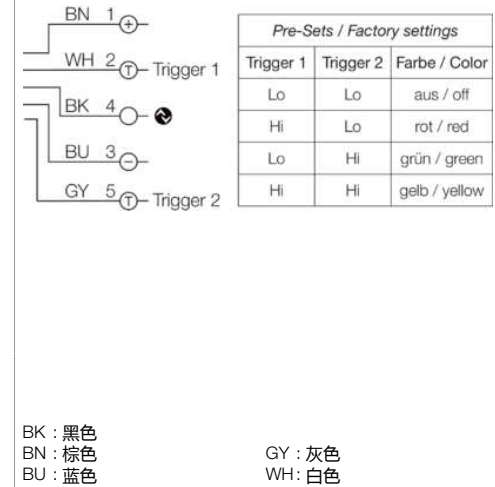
BN 1 +
WH 2 T Trigger 1
BK 4
BU 3 −
GY 5 T Trigger 2

| Pre-Sets / Factory settings | | |
|---|---|---|
| Trigger 1 | Trigger 2 | Farbe / Color |
| Lo | Lo | aus / off |
| Hi | Lo | rot / red |
| Lo | Hi | grün / green |
| Hi | Hi | gelb / yellow |

BK：黑色
BN：棕色
BU：蓝色
GY：灰色
WH：白色